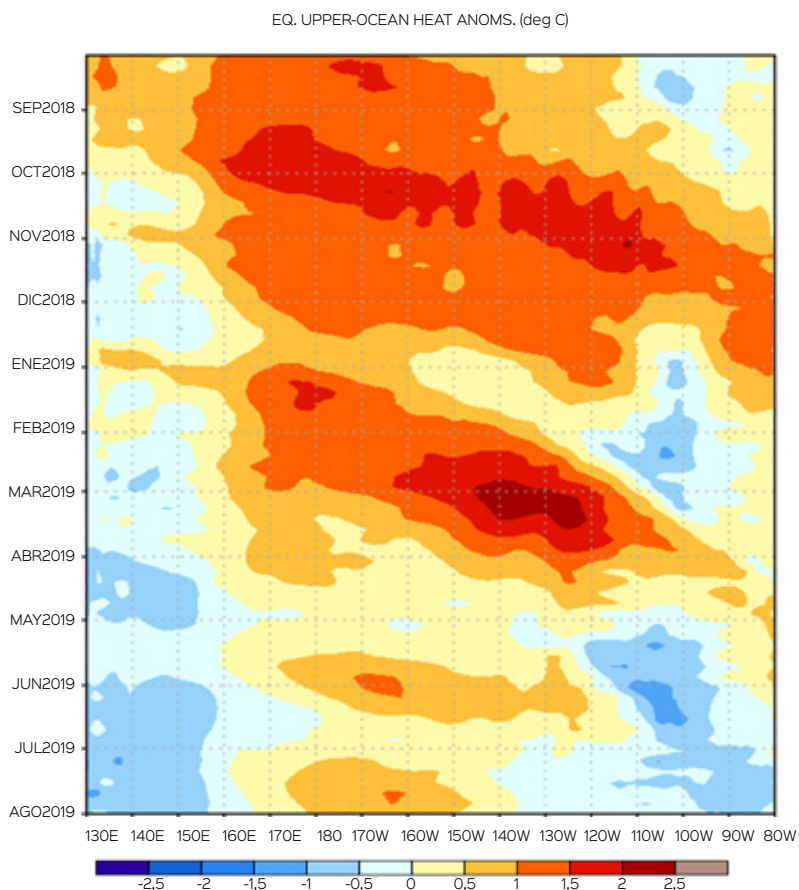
EQ. UPPER-OCEAN HEAT ANOMS. (deg C)

SEP2018
OCT2018
NOV2018
DIC2018
ENE2019
FEB2019
MAR2019
ABR2019
MAY2019
JUN2019
JUL2019
AGO2019

130E 140E 150E 160E 170E 180 170W 160W 150W 140W 130W 120W 110W 100W 90W 80W

-2,5 -2 -1,5 -1 -0,5 0 0,5 1 1,5 2 2,5